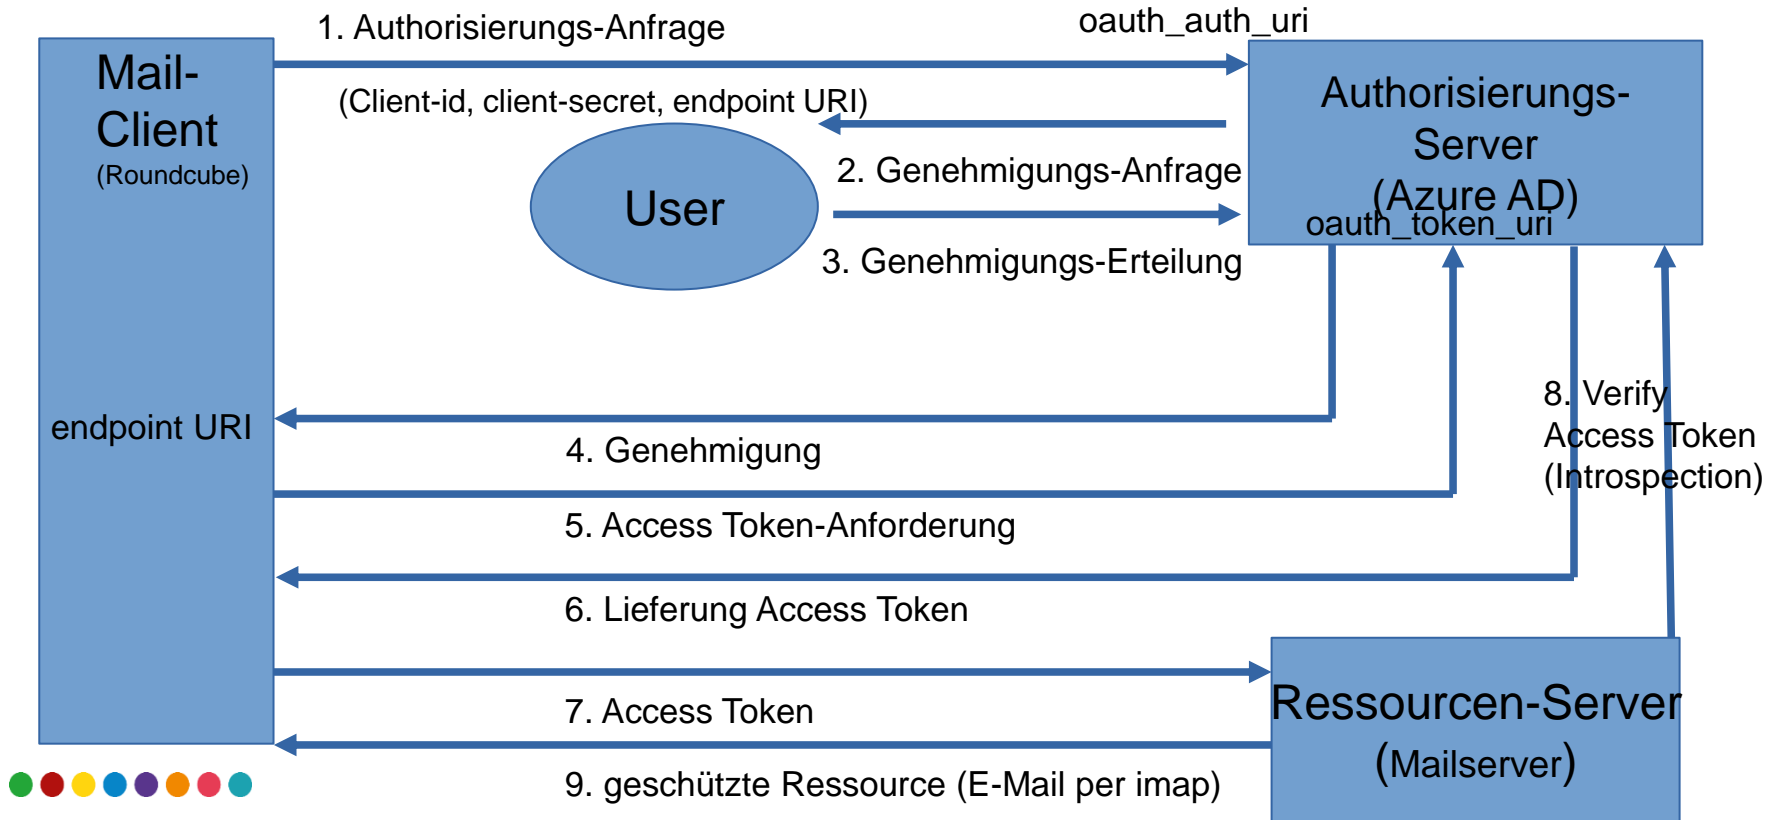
Mail-Client
(Roundcube)

endpoint URI

1. Authorisierungs-Anfrage

oauth_auth_uri

(Client-id, client-secret, endpoint URI)

Authorisierungs-Server
(Azure AD)
oauth_token_uri

User

2. Genehmigungs-Anfrage

3. Genehmigungs-Erteilung

8. Verify Access Token (Introspection)

4. Genehmigung

5. Access Token-Anforderung

6. Lieferung Access Token

7. Access Token

Ressourcen-Server
(Mailserver)

9. geschützte Ressource (E-Mail per imap)